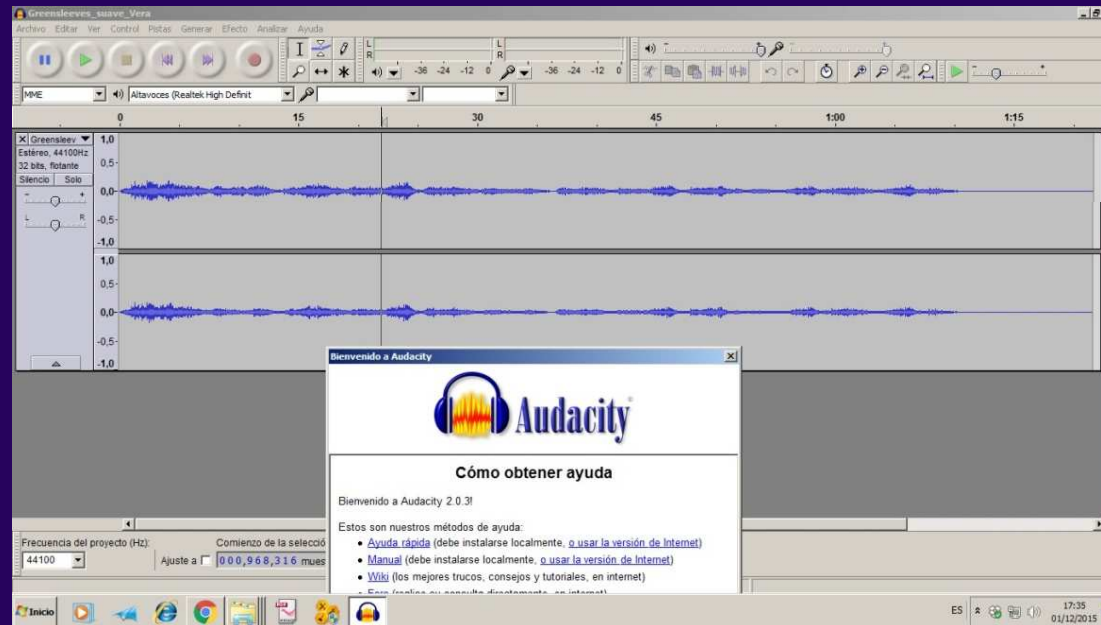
Greensleeves_suave_Vera

Archivo Editar Ver Control Pistas Generar Efecto Analizar Ayuda

L R -36 -24 -12 0 -36 -24 -12 0

MME Altavoces (Realtek High Definit

0 15 30 45 1:00 1:15

Greensleev 1,0
Estéreo, 44100Hz
32 bits, flotante 0,5
Silencio Solo
0,0
-0,5
-1,0
1,0
0,5
0,0
-0,5
-1,0

Bienvenido a Audacity

Audacity

Cómo obtener ayuda

Bienvenido a Audacity 2.0.3!

Estos son nuestros métodos de ayuda:

• Ayuda rápida (debe instalarse localmente, o usar la versión de Internet)
• Manual (debe instalarse localmente, o usar la versión de Internet)
• Wiki (los mejores trucos, consejos y tutoriales, en internet)
• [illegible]

Frecuencia del proyecto (Hz): Comienzo de la selecció
44100 Ajuste a 000,968,316 mues

Inicio

ES 17:35 01/12/2015